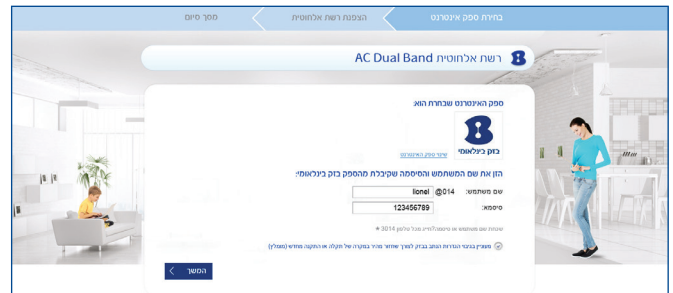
בחירת ספק אינטרנט
הצפנת רשת אלחוטית
מסך סיום

רשת אלחוטית AC Dual Band

ספק האינטרנט שבחרת הוא:
בזק בינלאומי
שינוי ספק האינטרנט

הזן את שם המשתמש והסיסמה שקיבלת מהספק בזק בינלאומי:
שם משתמש: lionel @014
סיסמה: 123456789

שכחת שם משתמש או סיסמה? חייג מכל טלפון 014 *

מעוניין בעזרה בהגדרות תחבר בבזק לצורך שחזור מהיר במקרה של תקלה או התקנה מחדש (מומלץ)

המשך